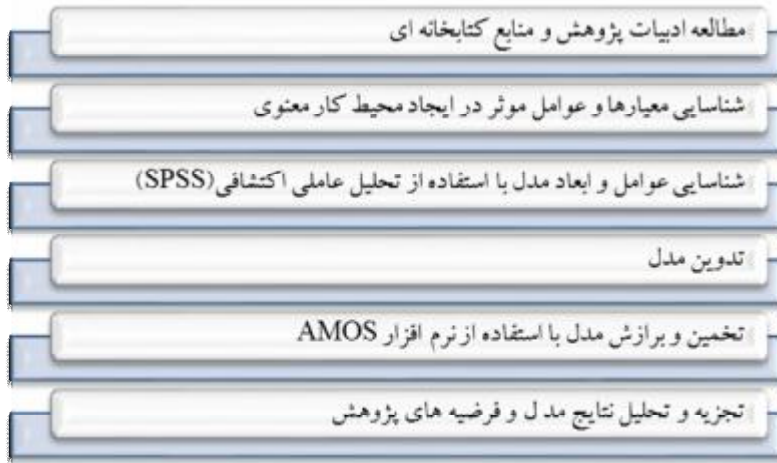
مطالعه ادبیات پژوهش و منابع کتابخانه ای

شناسایی معیارها و عوامل موثر در ایجاد محیط کار معنوی

شناسایی عوامل و ابعاد مدل با استفاده از تحلیل عاملی اکتشافی(SPSS)

تدوین مدل

تخمین و برازش مدل با استفاده از نرم افزار AMOS

تجزیه و تحلیل نتایج مد ل و فرضیه های پژوهش